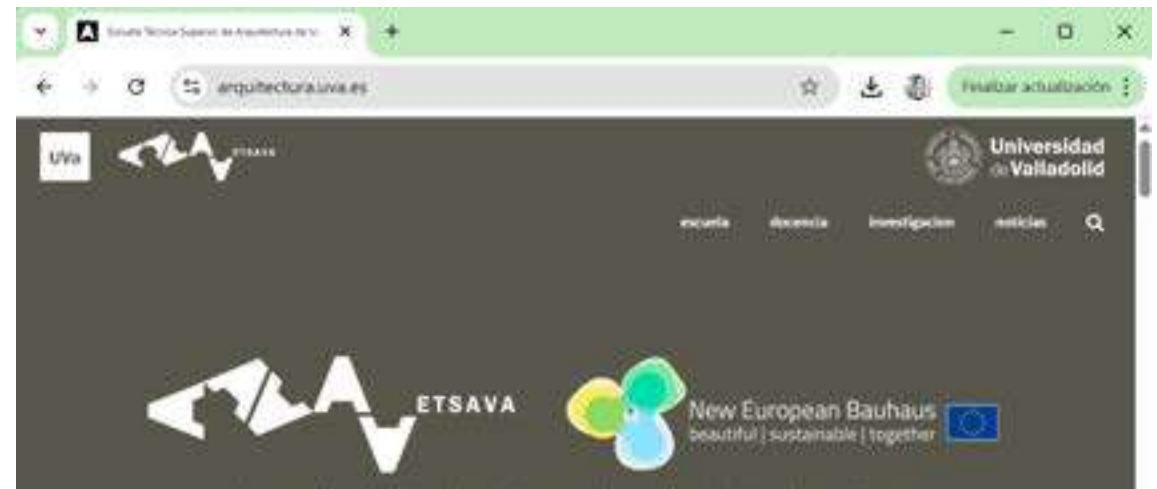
Escuela Técnica Superior de Arquitectura de V. ×
+
arquitectura.uva.es
Finalizar actualización

UVa
ETSAVA
Universidad de Valladolid

escuela docencia investigacion noticias

ETSAVA
New European Bauhaus
beautiful | sustainable | together